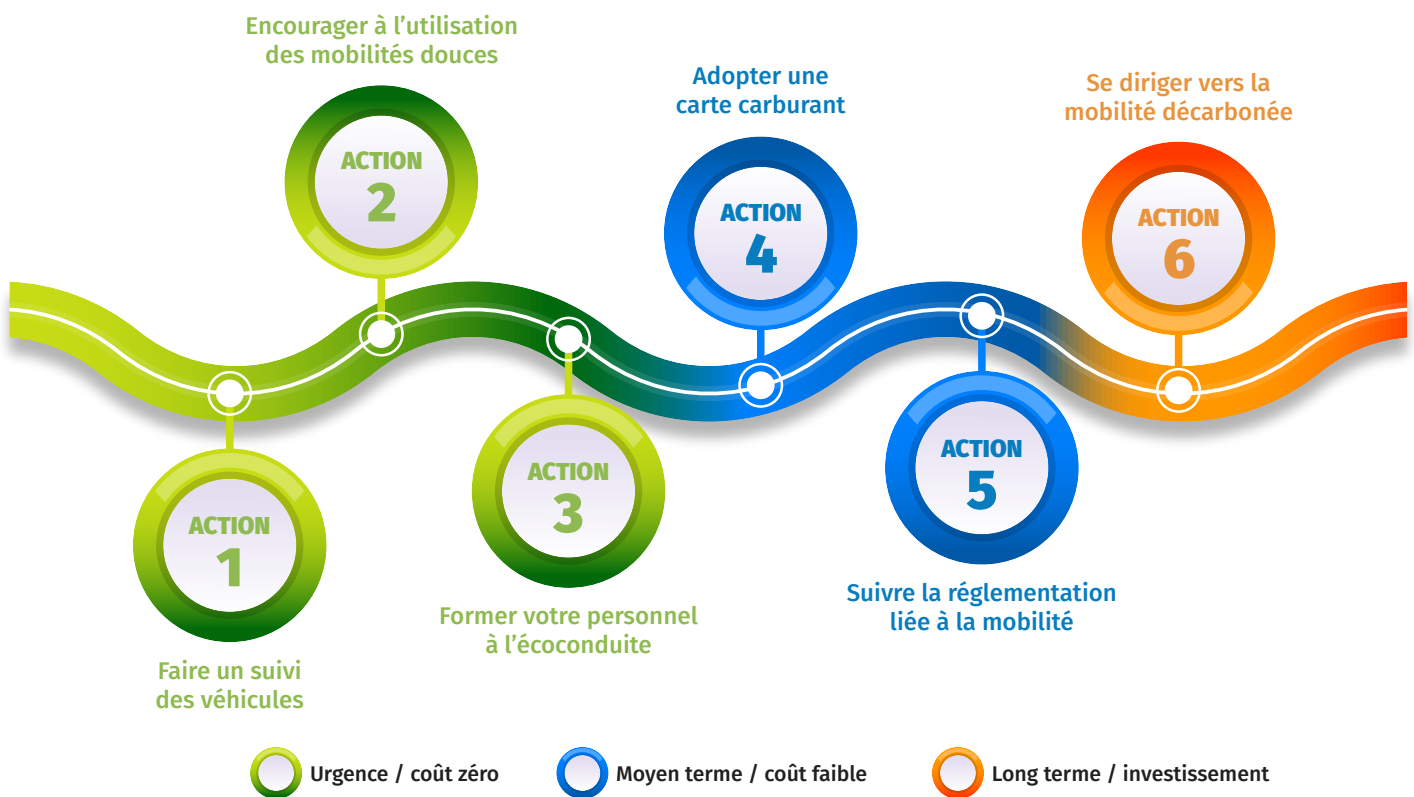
Encourager à l'utilisation des mobilités douces

ACTION
2

Adopter une carte carburant

ACTION
4

Se diriger vers la mobilité décarbonée

ACTION
6

ACTION
1

Faire un suivi des véhicules

ACTION
3

Former votre personnel à l'écoconduite

ACTION
5

Suivre la réglementation liée à la mobilité

Urgence / coût zéro

Moyen terme / coût faible

Long terme / investissement